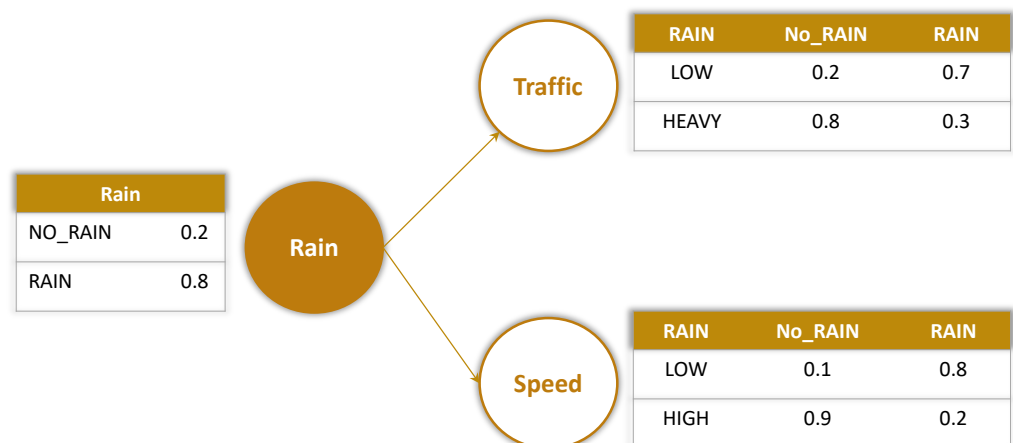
| Rain | |
|---|---|
| NO_RAIN | 0.2 |
| RAIN | 0.8 |

Rain

Traffic

| RAIN | No_RAIN | RAIN |
|---|---|---|
| LOW | 0.2 | 0.7 |
| HEAVY | 0.8 | 0.3 |

Speed

| RAIN | No_RAIN | RAIN |
|---|---|---|
| LOW | 0.1 | 0.8 |
| HIGH | 0.9 | 0.2 |